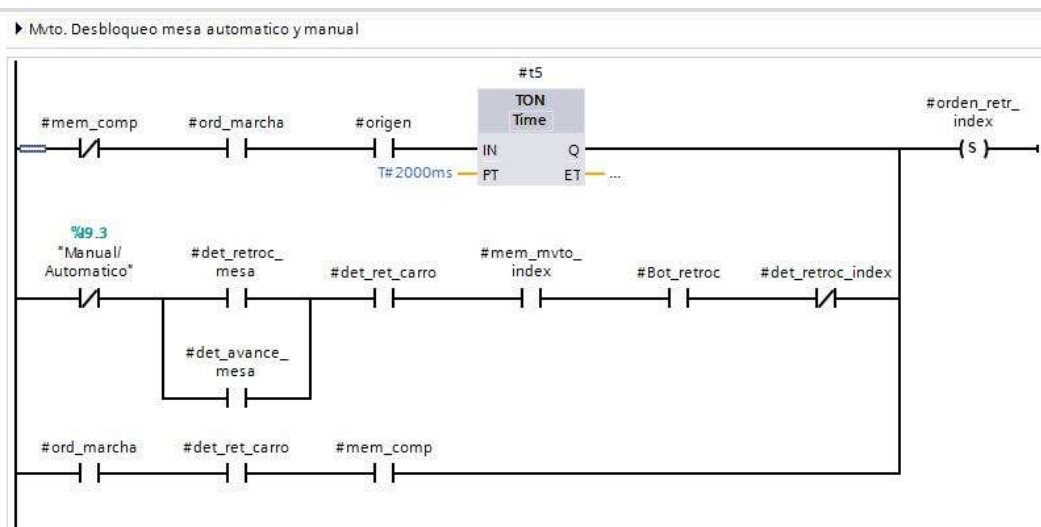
▶ Mvto. Desbloqueo mesa automatico y manual

#t5

TON
Time

#mem_comp

#ord_marcha

#origen

IN

Q

#orden_retr_
index

S

T#2000ms

PT

ET

...

%I9.3
"Manual/
Automatico"

#det_retroc_
mesa

#det_ret_carro

#mem_mvto_
index

#Bot_retroc

#det_retroc_index

#det_avance_
mesa

#ord_marcha

#det_ret_carro

#mem_comp